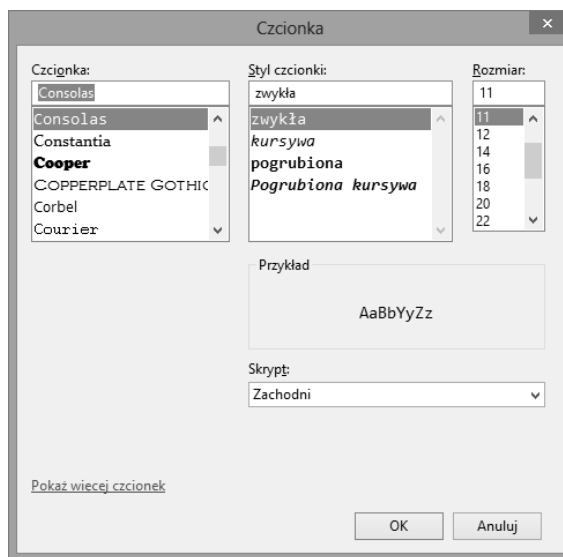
Czcionka

Czcionka:
Consolas
Consolas
Constantia
Cooper
COPPERPLATE GOTHIC
Corbel
Courier

Styl czcionki:
zwykła
zwykła
kursywa
pogrubiona
Pogrubiona kursywa

Rozmiar:
11
11
12
14
16
18
20
22

Przykład
AaBbYyZz

Skrypt:
Zachodni

Pokaż więcej czcionek

OK
Anuluj